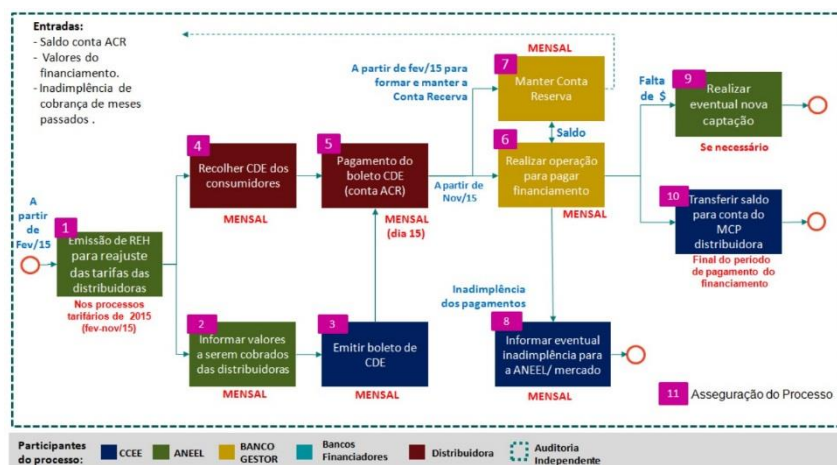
Entradas:
- Saldo conta ACR
- Valores do financiamento.
- Inadimplência de cobrança de meses passados .

A partir de Fev/15

1
Emissão de REH para reajuste das tarifas das distribuidoras
Nos processos tarifários de 2015 (fev-nov/15)

4
Recolher CDE dos consumidores
MENSAL

2
Informar valores a serem cobrados das distribuidoras
MENSAL

5
Pagamento do boleto CDE (conta ACR)
MENSAL (dia 15)

3
Emitir boleto de CDE
MENSAL

A partir de fev/15 para formar e manter a Conta Reserva

MENSAL
7
Manter Conta Reserva

Saldo

A partir de Nov/15

6
Realizar operação para pagar financiamento
MENSAL

Inadimplência dos pagamentos

8
Informar eventual inadimplência para a ANEEL/ mercado
MENSAL

Falta de $

9
Realizar eventual nova captação
Se necessário

10
Transferir saldo para conta do MCP distribuidora
Final do periodo de pagamento do financiamento

11 Asseguração do Processo

Participantes do processo: CCEE ANEEL BANCO GESTOR Bancos Financiadores Distribuidora Auditoria Independente